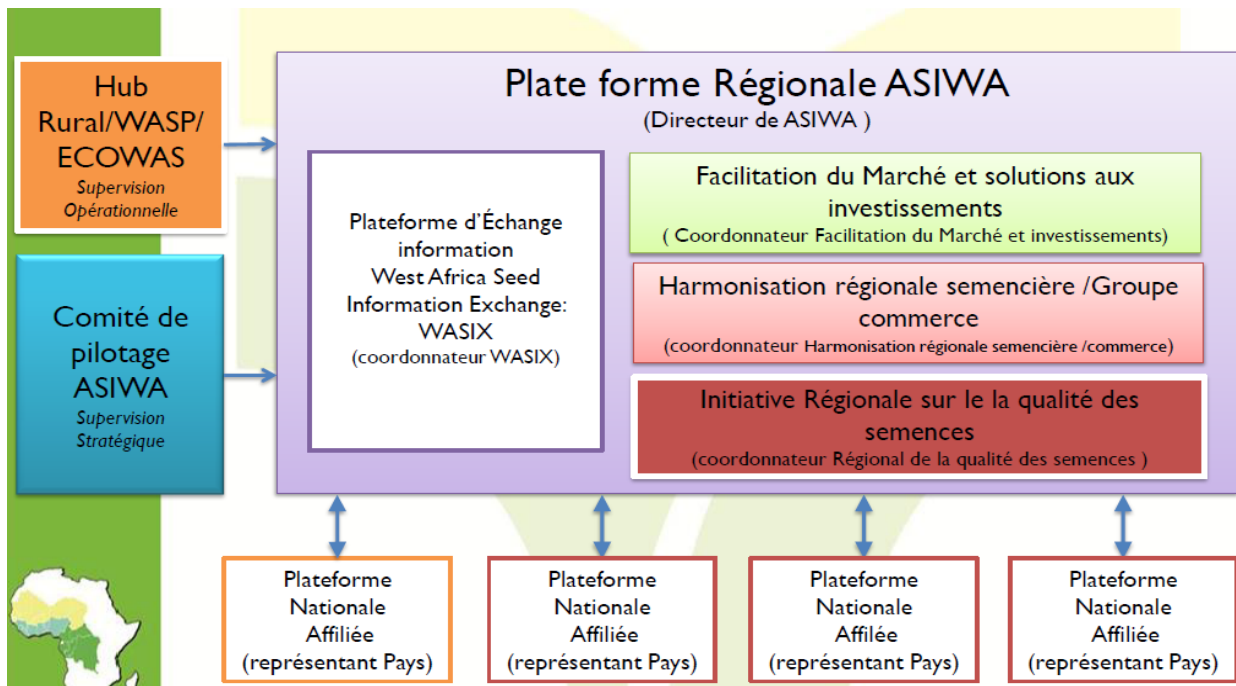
Hub Rural/WASP/ ECOWAS
Supervision Opérationnelle

Comité de pilotage ASIWA
Supervision Stratégique

Plate forme Régionale ASIWA
(Directeur de ASIWA )

Plateforme d'Échange information
West Africa Seed Information Exchange: WASIX
(coordonnateur WASIX)

Facilitation du Marché et solutions aux investissements
( Coordonnateur Facilitation du Marché et investissements)

Harmonisation régionale semencière /Groupe commerce
(coordonnateur Harmonisation régionale semencière /commerce)

Initiative Régionale sur le la qualité des semences
(coordonnateur Régional de la qualité des semences )

Plateforme Nationale Affiliée (représentant Pays)

Plateforme Nationale Affiliée (représentant Pays)

Plateforme Nationale Affilée (représentant Pays)

Plateforme Nationale Affiliée (représentant Pays)